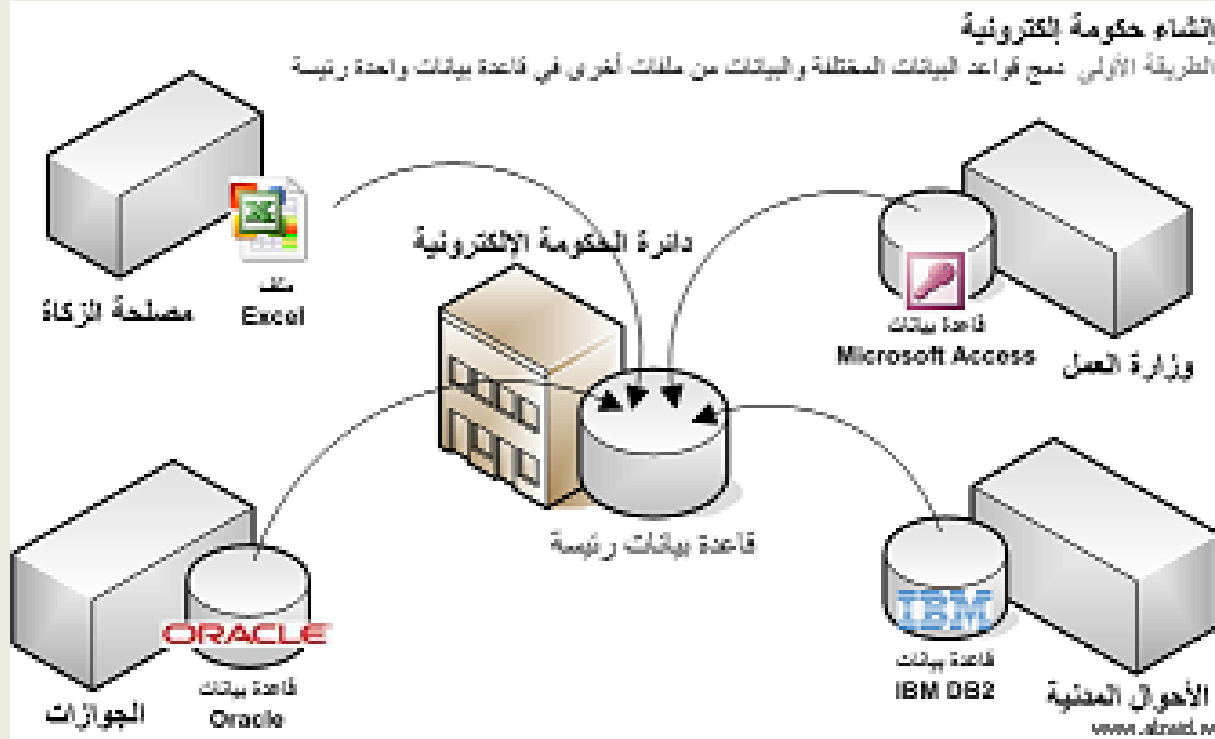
إنشاء حكومة إلكترونية
الطريقة الأولى: دمج قواعد البيانات المختلفة والبيانات من ملفات أخرى في قاعدة بيانات واحدة رئيسة

دائرة الحكومة الإلكترونية

ملف
Excel
مصلحة الزكاة

قاعدة بيانات
Microsoft Access
وزارة العمل

قاعدة بيانات رئيسة

ORACLE
قاعدة بيانات
Oracle
الجوازات

IBM
قاعدة بيانات
IBM DB2
الأحوال المدنية

www.alrasid.w